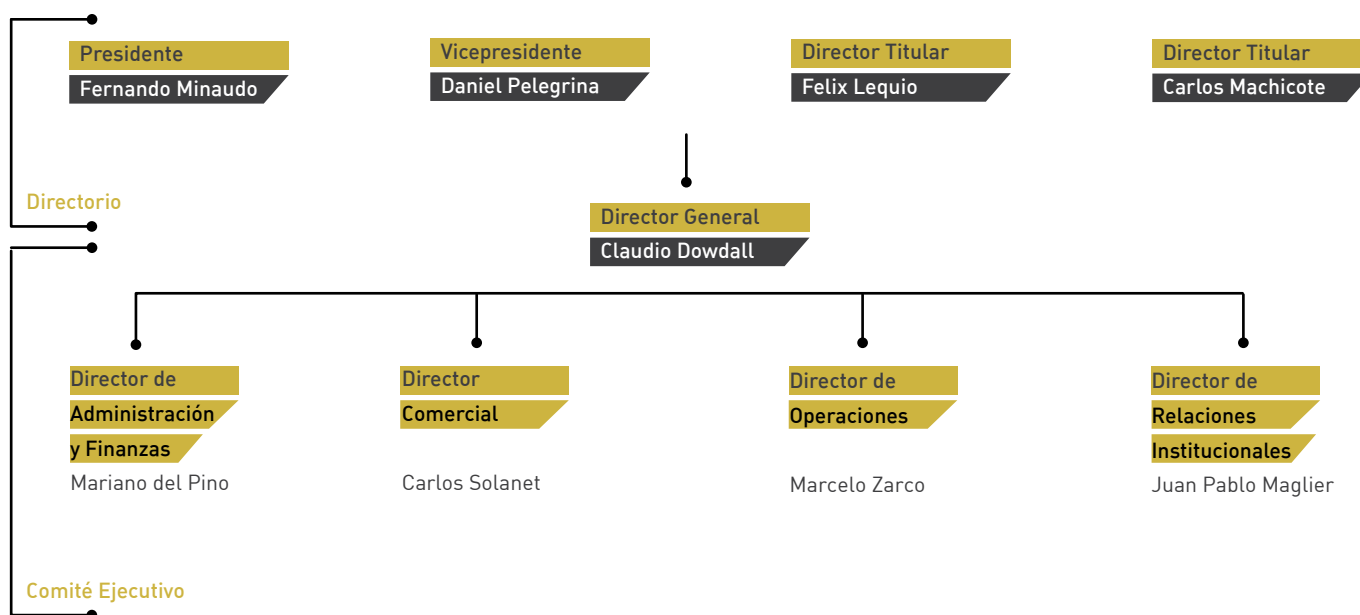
Presidente
Fernando Minaudo

Vicepresidente
Daniel Pelegrina

Director Titular
Felix Lequio

Director Titular
Carlos Machicote

Directorio

Director General
Claudio Dowdall

Director de Administración y Finanzas
Mariano del Pino

Director Comercial
Carlos Solanet

Director de Operaciones
Marcelo Zarco

Director de Relaciones Institucionales
Juan Pablo Maglier

Comité Ejecutivo